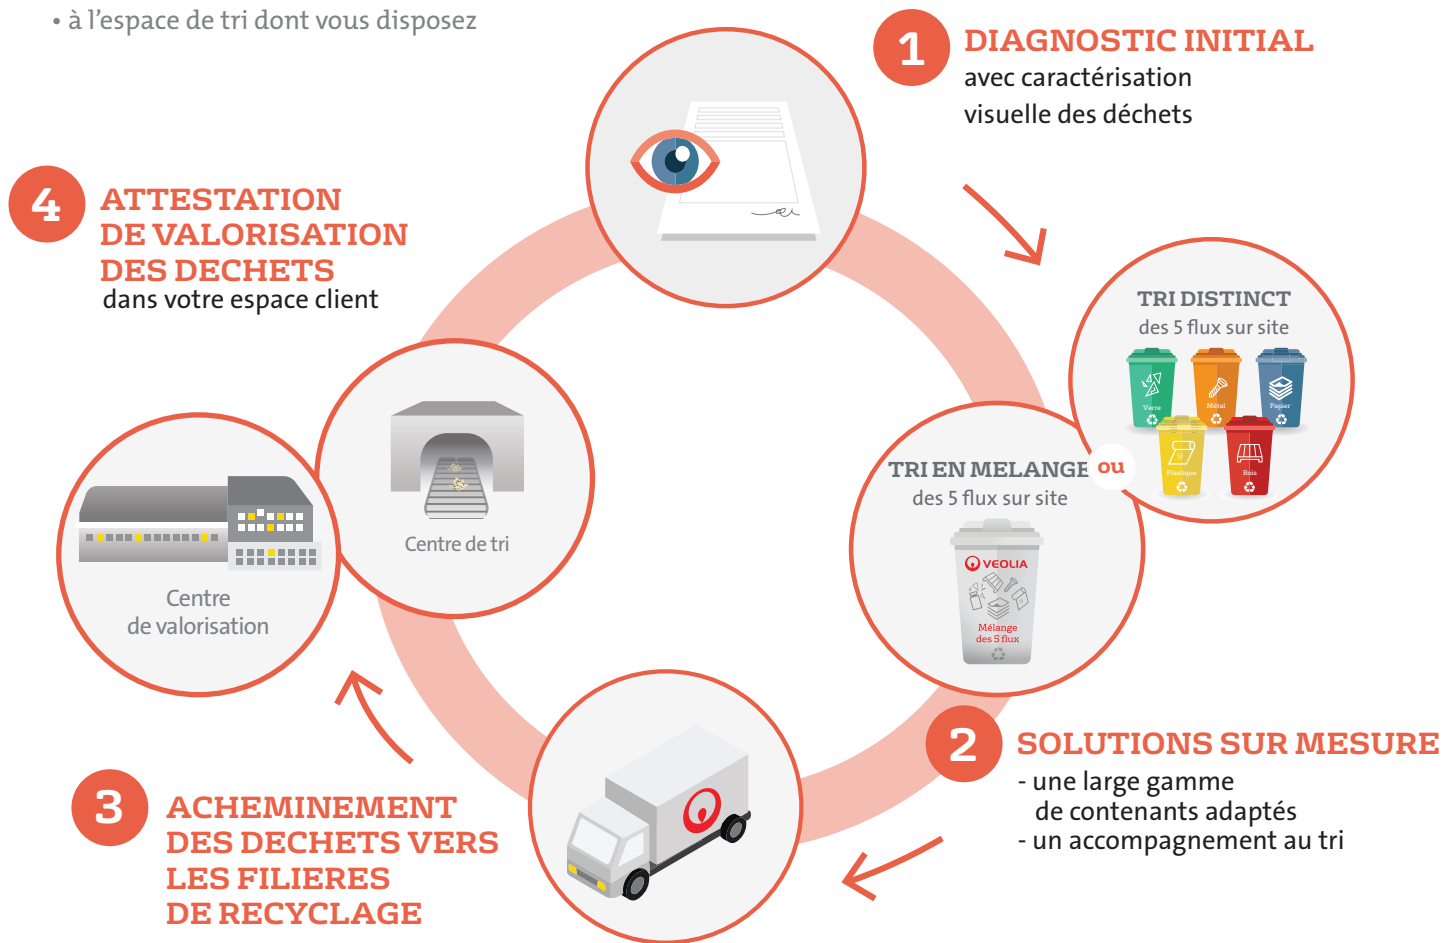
• à l'espace de tri dont vous disposez

1 DIAGNOSTIC INITIAL
avec caractérisation visuelle des déchets

4 ATTESTATION DE VALORISATION DES DECHETS
dans votre espace client

TRI DISTINCT
des 5 flux sur site

Verre
Métal
Papier
Plastique
Bois

ou

TRI EN MELANGE
des 5 flux sur site

VEOLIA
Mélange des 5 flux

Centre de tri

Centre de valorisation

2 SOLUTIONS SUR MESURE
- une large gamme de contenants adaptés
- un accompagnement au tri

3 ACHEMINEMENT DES DECHETS VERS LES FILIERES DE RECYCLAGE